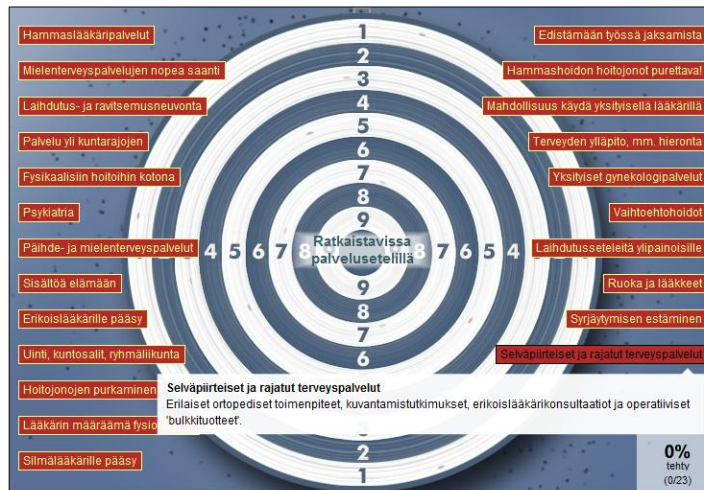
Hammaslääkäripalvelut
Mielenterveyspalvelujen nopea saanti
Laihdutus- ja ravitsemusneuvonta
Palvelu yli kuntarajojen
Fysikaalisiin hoitoihin kotona
Psykiatria
Päihde- ja mielenterveyspalvelut
Sisältöä elämään
Erikoislääkärille pääsy
Uinti, kuntosalit, ryhmäliikunta
Hoitojonojen purkaminen
Lääkärin määräämä fysio
Silmälääkärille pääsy

1
2
3
4
5
6
7
8
9
4 5 6 7 8 Ratkaistavissa palvelusetelillä 8 7 6 5 4
9
8
7
6
2
1

Edistämään työssä jaksamista
Hammashoidon hoitojonot purettava!
Mahdollisuus käydä yksityisellä lääkärillä
Terveyden ylläpito, mm. hieronta
Yksityiset gynekologipalvelut
Vaihtoehtohoidot
Laihdutusseteleitä ylipainoisille
Ruoka ja lääkkeet
Syrjäytymisen estäminen
Selväpiirteiset ja rajatut terveyspalvelut

Selväpiirteiset ja rajatut terveyspalvelut
Erilaiset ortopediset toimenpiteet, kuvantamistutkimukset, erikoislääkärikonsultaatiot ja operatiiviset 'bulkkituotteet'.

0%
tehty
(0/23)